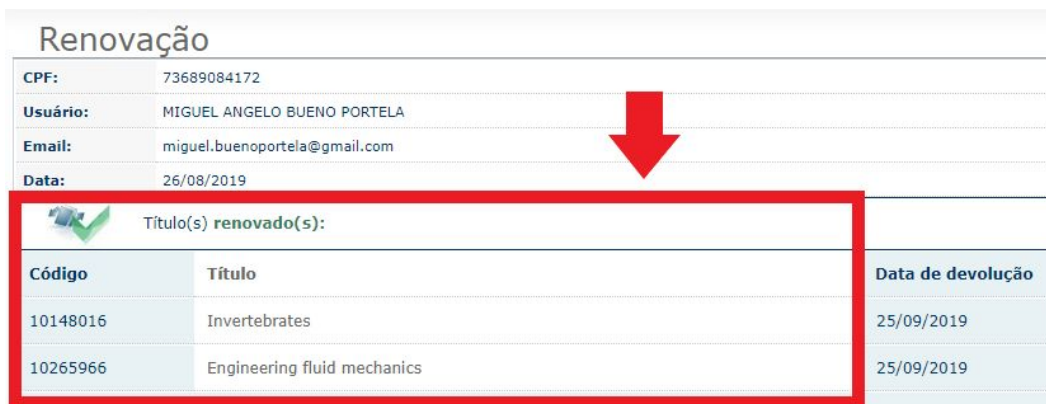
Renovação

| CPF: | 73689084172 |
|---|---|
| Usuário: | MIGUEL ANGELO BUENO PORTELA |
| Email: | miguel.buenoportela@gmail.com |
| Data: | 26/08/2019 |

Título(s) renovado(s):

| Código | Título | Data de devolução |
|---|---|---|
| 10148016 | Invertebrates | 25/09/2019 |
| 10265966 | Engineering fluid mechanics | 25/09/2019 |